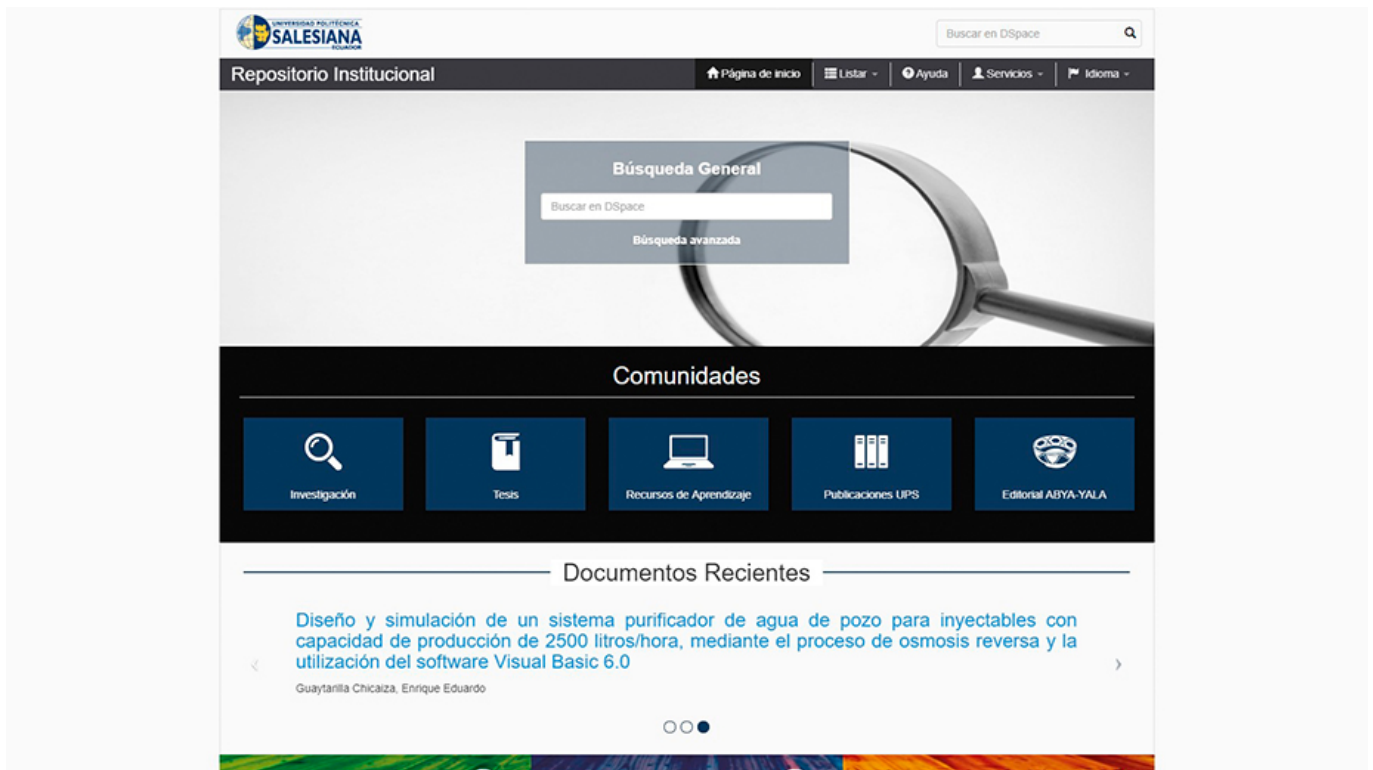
UNIVERSIDAD POLITÉCNICA SALESIANA ECUADOR

Buscar en DSpace

Repositorio Institucional

Página de inicio | Listar | Ayuda | Servicios | Idioma

Búsqueda General

Buscar en DSpace

Búsqueda avanzada

Comunidades

Investigación

Tesis

Recursos de Aprendizaje

Publicaciones UPS

Editorial ABYA-YALA

Documentos Recientes

Diseño y simulación de un sistema purificador de agua de pozo para inyectables con capacidad de producción de 2500 litros/hora, mediante el proceso de osmosis reversa y la utilización del software Visual Basic 6.0

Guaytarilla Chicaiza, Enrique Eduardo